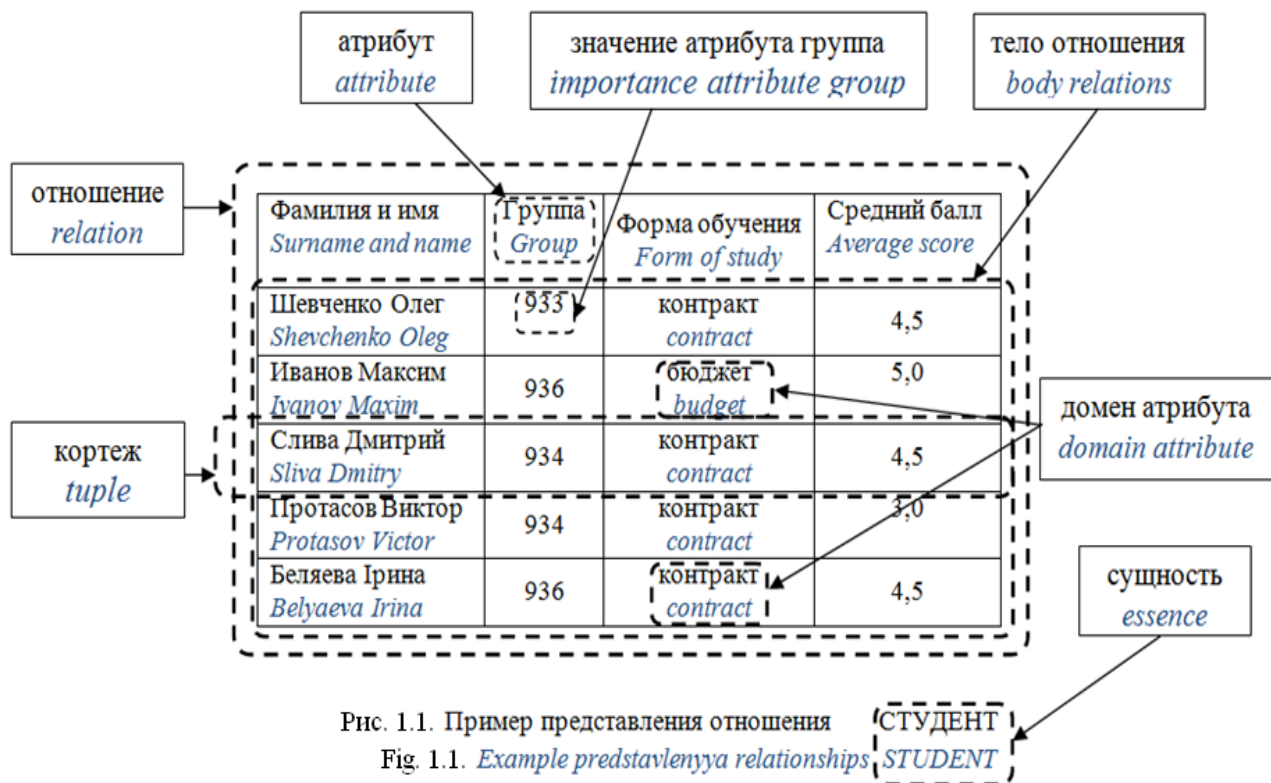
атрибут
attribute

значение атрибута группа
importance attribute group

тело отношения
body relations

отношение
relation

| Фамилия и имя Surname and name | Группа Group | Форма обучения Form of study | Средний балл Average score |
|---|---|---|---|
| Шевченко Олег Shevchenko Oleg | 933 | контракт contract | 4,5 |
| Иванов Максим Ivanov Maxim | 936 | бюджет budget | 5,0 |
| Слива Дмитрий Sliva Dmitry | 934 | контракт contract | 4,5 |
| Протасов Виктор Protasov Victor | 934 | контракт contract | 3,0 |
| Беляева Ірина Belyaeva Irina | 936 | контракт contract | 4,5 |

кортеж
tuple

домен атрибута
domain attribute

сущность
essence

Рис. 1.1. Пример представления отношения СТУДЕНТ
Fig. 1.1. Example predstavlenyya relationships STUDENT